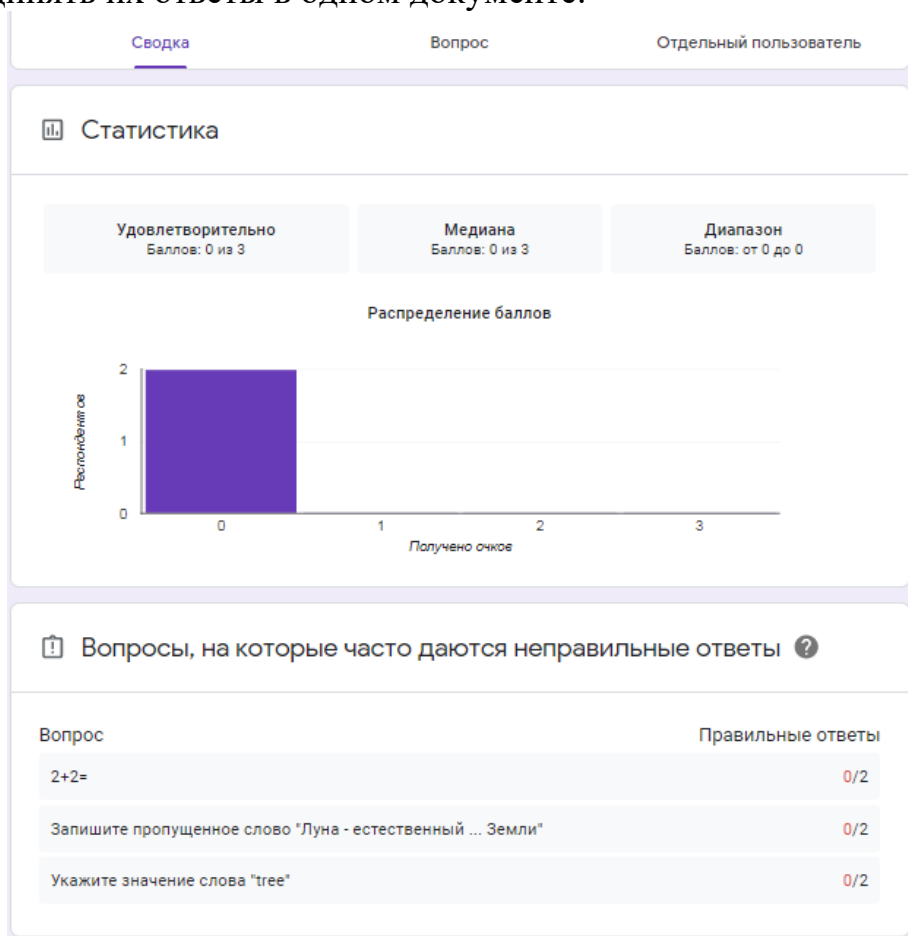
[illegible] их ответы в одном документе.

Сводка Вопрос Отдельный пользователь

Статистика

Удовлетворительно
Баллов: 0 из 3

Медиана
Баллов: 0 из 3

Диапазон
Баллов: от 0 до 0

Распределение баллов

2
1
0
Респондентов
0 1 2 3
Получено очков

Вопросы, на которые часто даются неправильные ответы

| Вопрос | Правильные ответы |
|---|---|
| 2+2= | 0/2 |
| Запишите пропущенное слово "Луна - естественный ... Земли" | 0/2 |
| Укажите значение слова "tree" | 0/2 |